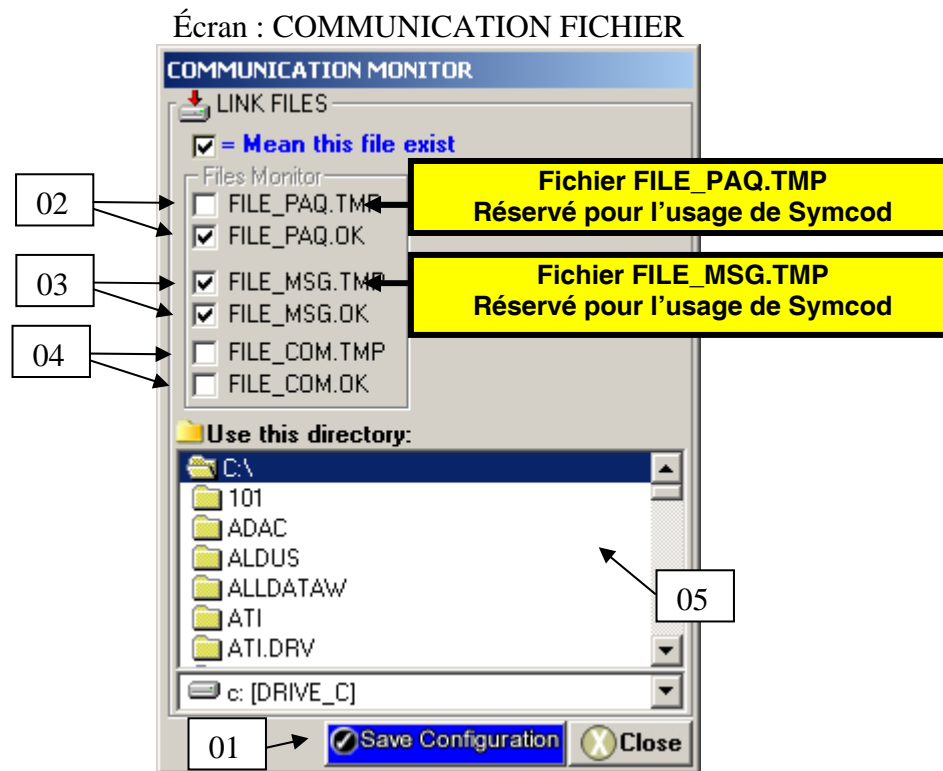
Écran : COMMUNICATION FICHIER

COMMUNICATION MONITOR

LINK FILES

= Mean this file exist

Files Monitor

02

FILE_PAQ.TMP

FILE_PAQ.OK

Fichier FILE_PAQ.TMP
Réservé pour l'usage de Symcod

03

FILE_MSG.TMP

FILE_MSG.OK

Fichier FILE_MSG.TMP
Réservé pour l'usage de Symcod

04

FILE_COM.TMP

FILE_COM.OK

Use this directory:

C:\

101

ADAC

ALDUS

ALLDATAW

ATI

ATI.DRV

05

c: [DRIVE_C]

01

Save Configuration

Close